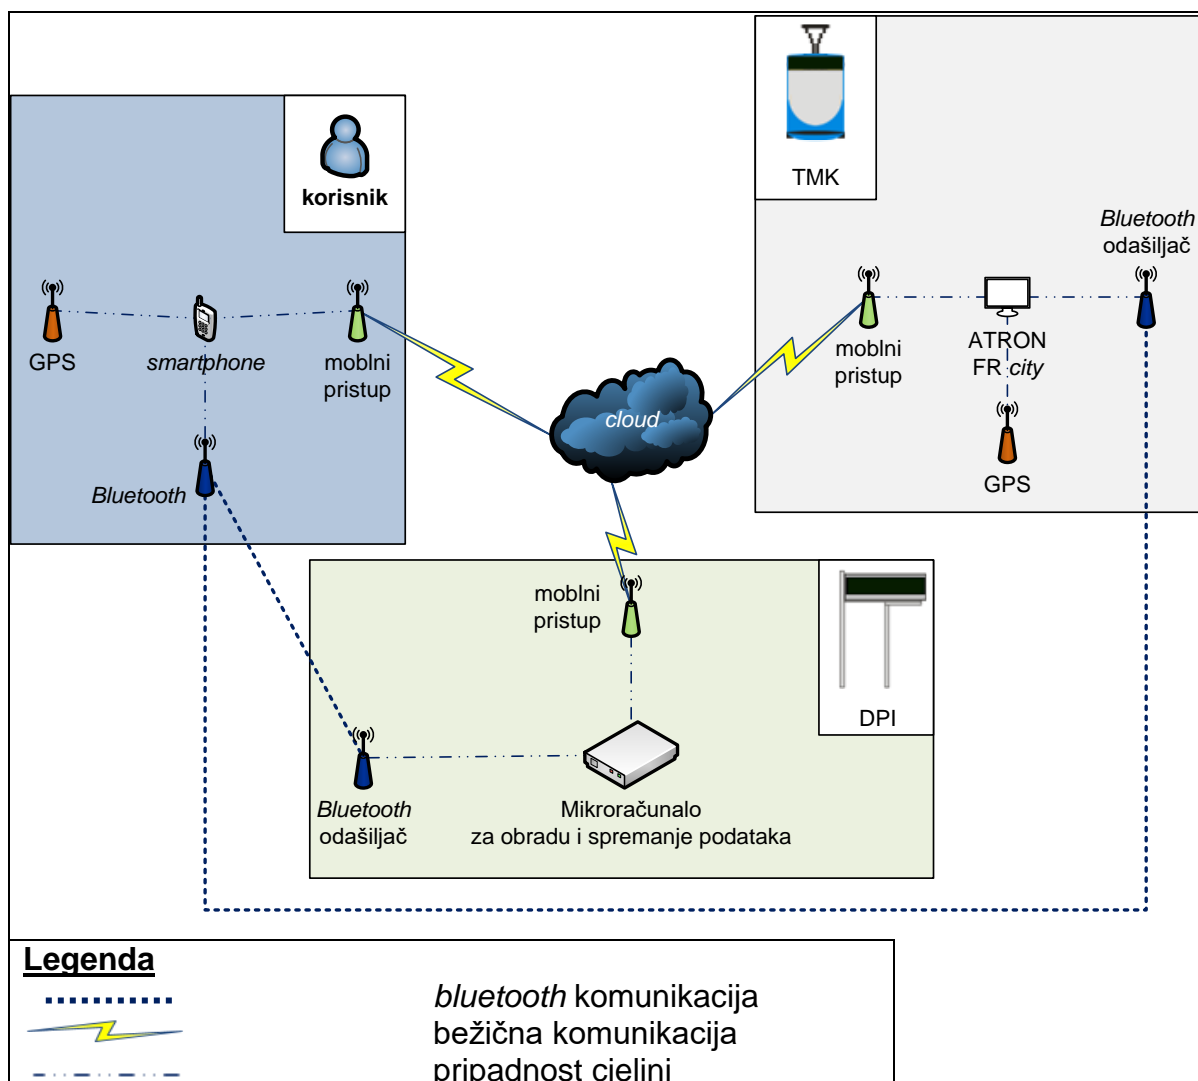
korisnik

GPS

smartphone

moblni pristup

Bluetooth

cloud

TMK

Bluetooth odašiljač

moblni pristup

ATRON FR city

GPS

moblni pristup

DPI

Bluetooth odašiljač

Mikroračunalo za obradu i spremanje podataka

Legenda

bluetooth komunikacija
bežična komunikacija
pripadnost cjelini